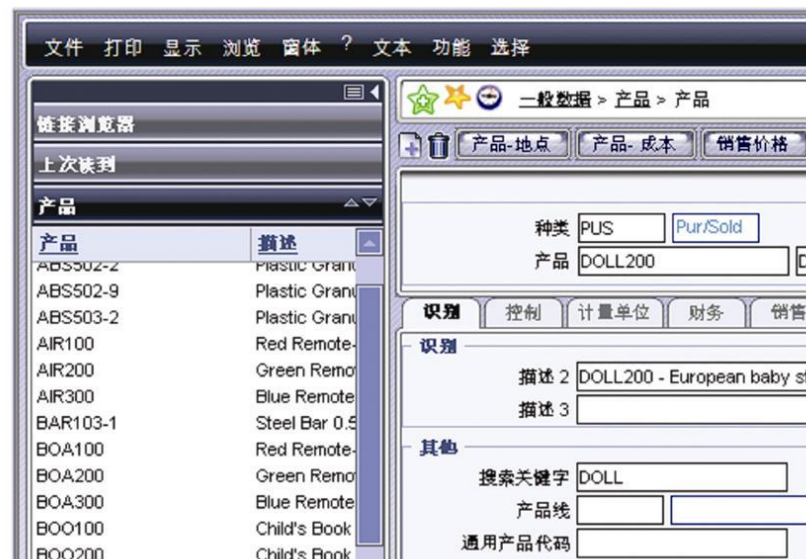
文件 打印 显示 浏览 窗体 ? 文本 功能 选择

链接浏览器

上次读到

产品

| 产品 | 描述 |
|---|---|
| ABS502-2 | Plastic Granu |
| ABS502-9 | Plastic Granu |
| ABS503-2 | Plastic Granu |
| AIR100 | Red Remote- |
| AIR200 | Green Remo |
| AIR300 | Blue Remote |
| BAR103-1 | Steel Bar 0.5 |
| BOA100 | Red Remote- |
| BOA200 | Green Remo |
| BOA300 | Blue Remote |
| BOO100 | Child's Book |
| BOO200 | Child's Book |

一般数据 > 产品 > 产品

产品-地点 产品- 成本 销售价格

种类 PUS Pur/Sold

产品 DOLL200

识别 控制 计量单位 财务 销售

识别

描述 2 DOLL200 - European baby st

描述 3

其他

搜索关键字 DOLL

产品线

通用产品代码